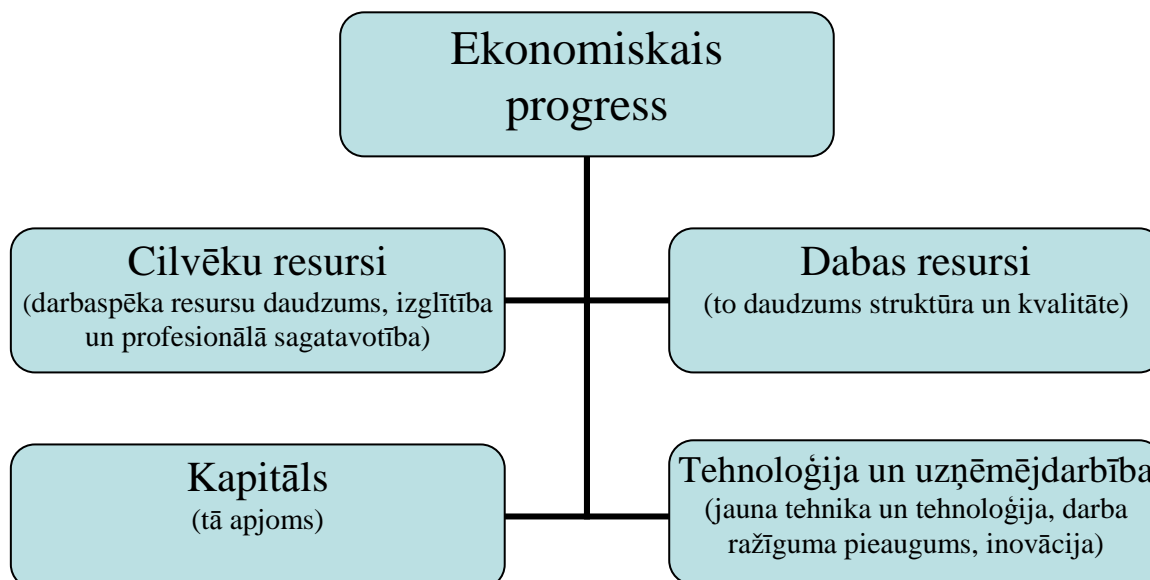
Ekonomiskais progress

Cilvēku resursi
(darbaspēka resursu daudzums, izglītība un profesionālā sagatavotība)

Dabas resursi
(to daudzums struktūra un kvalitāte)

Kapitāls
(tā apjoms)

Tehnoloģija un uzņēmējdarbība
(jauna tehnika un tehnoloģija, darba ražīguma pieaugums, inovācija)